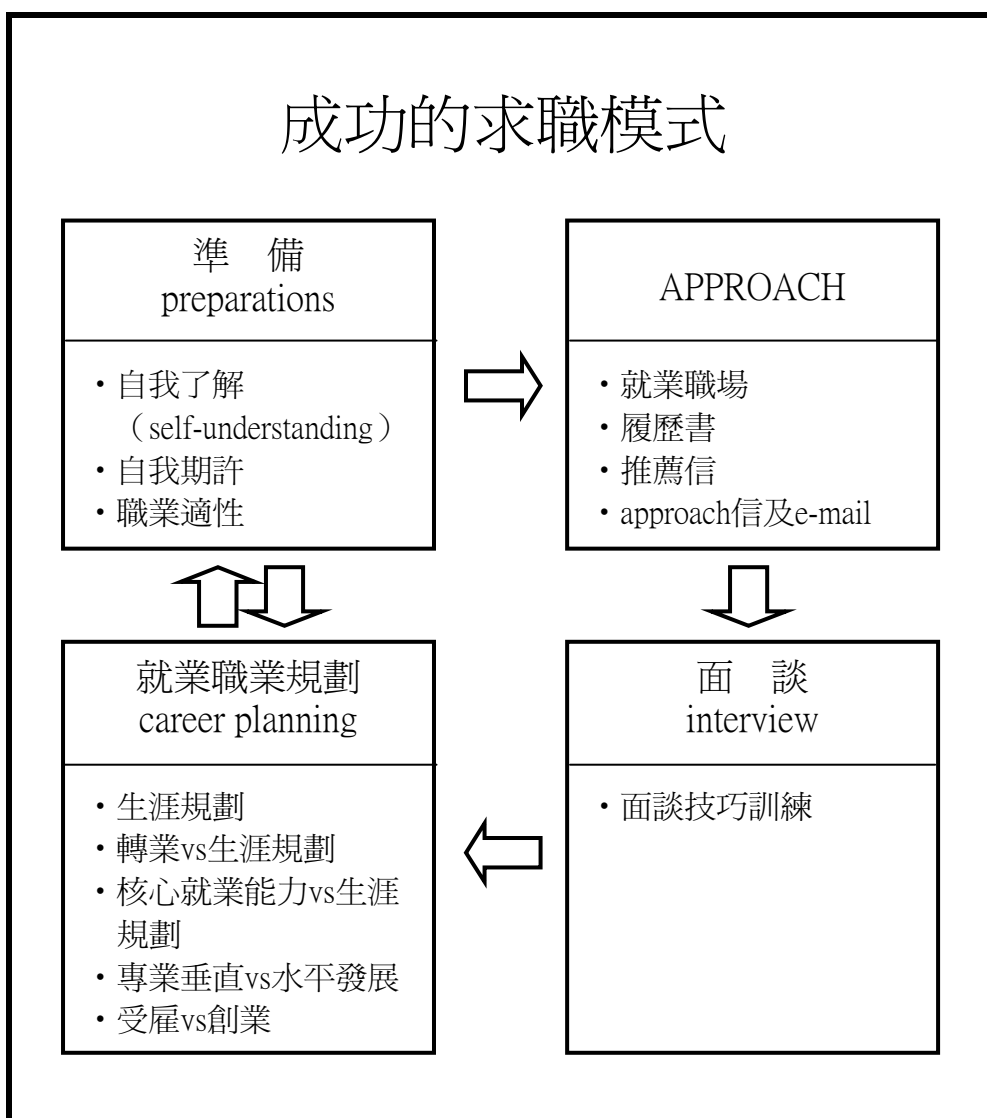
成功的求職模式

準　備
preparations

・自我了解
（self-understanding）
・自我期許
・職業適性

APPROACH

・就業職場
・履歷書
・推薦信
・approach信及e-mail

就業職業規劃
career planning

・生涯規劃
・轉業vs生涯規劃
・核心就業能力vs生涯規劃
・專業垂直vs水平發展
・受雇vs創業

面　談
interview

・面談技巧訓練